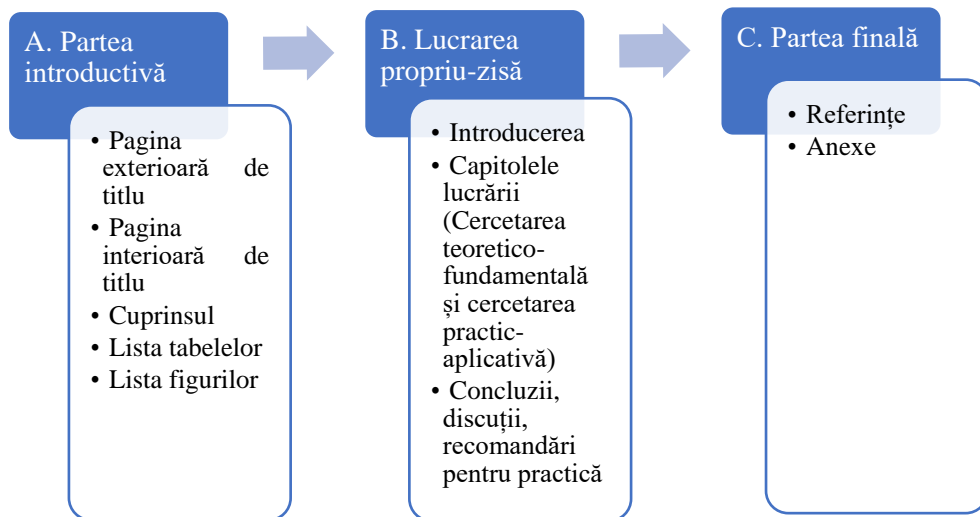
A. Partea introductivă

• Pagina exterioară de titlu
• Pagina interioară de titlu
• Cuprinsul
• Lista tabelelor
• Lista figurilor

B. Lucrarea propriu-zisă

• Introducerea
• Capitolele lucrării (Cercetarea teoretico-fundamentală și cercetarea practic-aplicativă)
• Concluzii, discuții, recomandări pentru practică

C. Partea finală

• Referințe
• Anexe